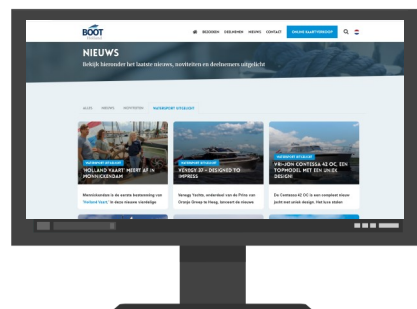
BOOT

BEZOEKEN DEELNEMEN NIEUWS CONTACT ONLINE KAARTVERKOOP

NIEUWS

Bekijk hieronder het laatste nieuws, nieuwtjes en deelnemers uitgelicht

ALLES NIEUWS NIEUWTJES WATERSPORT UITGELICHT

WATERSPORT UITGELICHT
HOLLAND VAART' MEERT AF IN MONNICKENDAM

Monnickendam is de eerste ligplaats van 'Holland Vaart'. In deze nieuwe vlootdag

WATERSPORT UITGELICHT
VENEGY 37 – DESIGNED TO IMPRESS

Venegy Yachts, onderdeel van de Prins van Oranje Groep te Heeg, lanceert de nieuwe

WATERSPORT UITGELICHT
VRI-JON CONTESSA 42 OC, EEN TOPMODEL MET EEN UNIEK DESIGN

De Contessa 42 OC is een compleet nieuw jacht met uniek design. Het luxe stalen